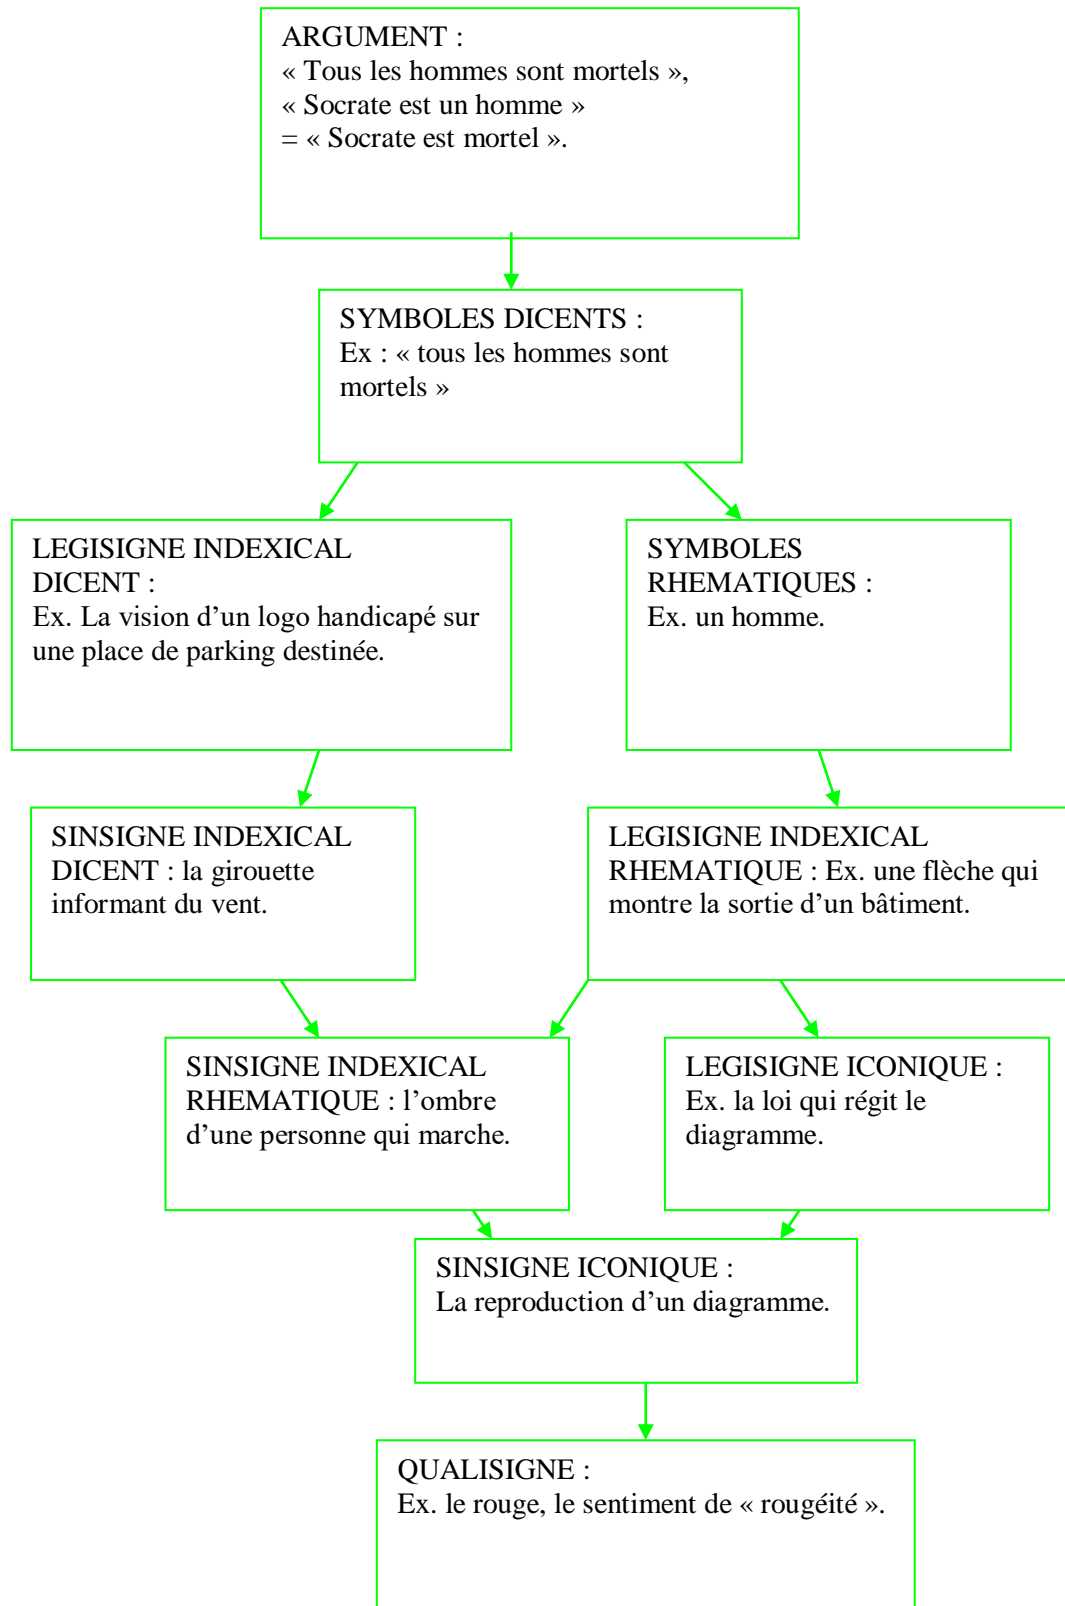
ARGUMENT :
« Tous les hommes sont mortels »,
« Socrate est un homme »
= « Socrate est mortel ».

SYMBOLES DICENTS :
Ex : « tous les hommes sont mortels »

LEGISIGNE INDEXICAL DICENT :
Ex. La vision d'un logo handicapé sur une place de parking destinée.

SYMBOLES RHEMATIQUES :
Ex. un homme.

SINSIGNE INDEXICAL DICENT : la girouette informant du vent.

LEGISIGNE INDEXICAL RHEMATIQUE : Ex. une flèche qui montre la sortie d'un bâtiment.

SINSIGNE INDEXICAL RHEMATIQUE : l'ombre d'une personne qui marche.

LEGISIGNE ICONIQUE :
Ex. la loi qui régit le diagramme.

SINSIGNE ICONIQUE :
La reproduction d'un diagramme.

QUALISIGNE :
Ex. le rouge, le sentiment de « rougéité ».